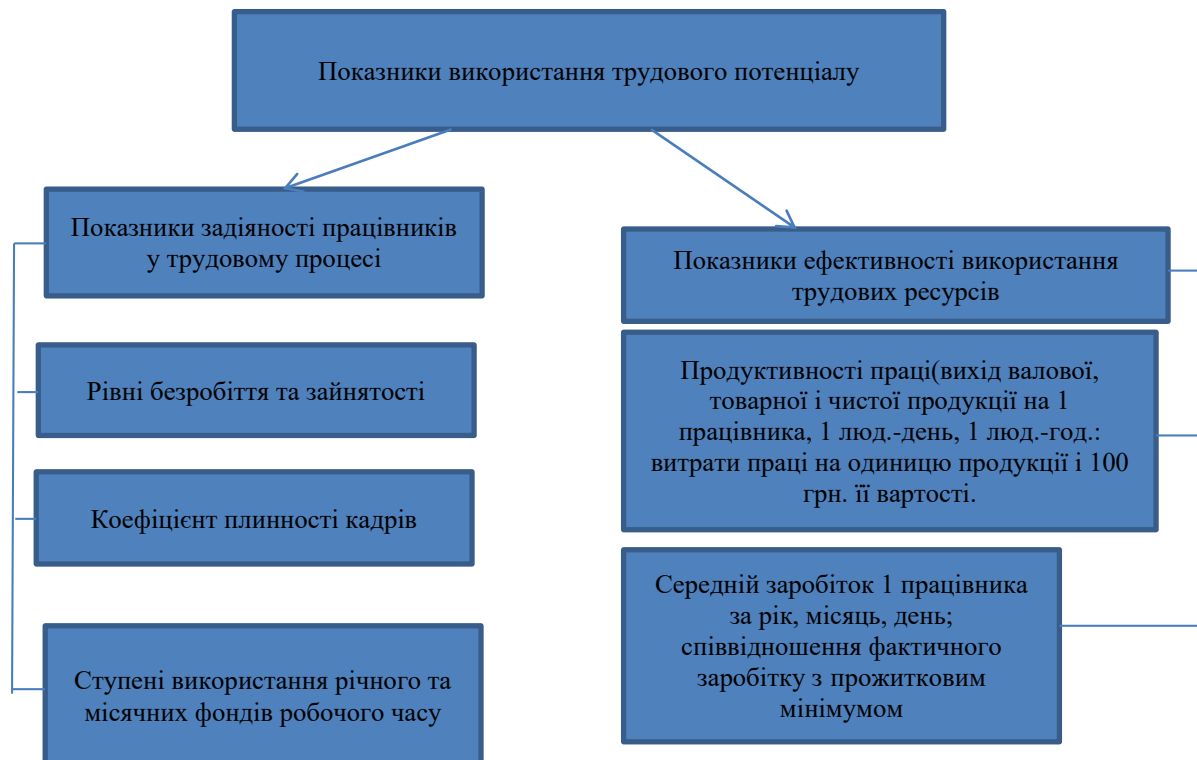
Показники використання трудового потенціалу

Показники задіяності працівників у трудовому процесі

Рівні безробіття та зайнятості

Коефіцієнт плинності кадрів

Ступені використання річного та місячних фондів робочого часу

Показники ефективності використання трудових ресурсів

Продуктивності праці(вихід валової, товарної і чистої продукції на 1 працівника, 1 люд.-день, 1 люд.-год.: витрати праці на одиницю продукції і 100 грн. її вартості.

Середній заробіток 1 працівника за рік, місяць, день; співвідношення фактичного заробітку з прожитковим мінімумом